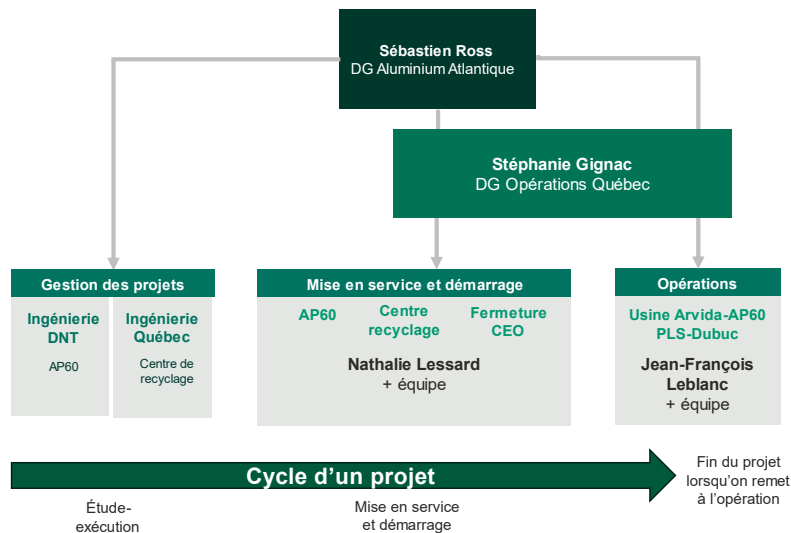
Sébastien Ross
DG Aluminium Atlantique

Stéphanie Gignac
DG Opérations Québec

Gestion des projets

Ingénierie DNT
AP60

Ingénierie Québec
Centre de recyclage

Mise en service et démarrage

AP60

Centre recyclage

Fermeture CEO

Nathalie Lessard
+ équipe

Opérations

Usine Arvida-AP60
PLS-Dubuc

Jean-François Leblanc
+ équipe

Cycle d'un projet

Fin du projet lorsqu'on remet à l'opération

Étude-exécution

Mise en service et démarrage